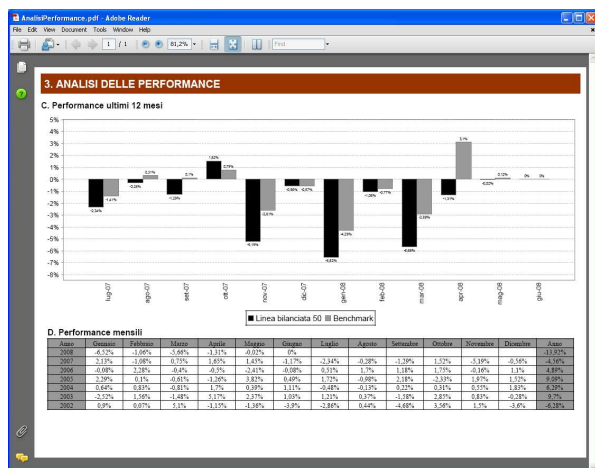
AnalisiPerformance.pdf - Adobe Reader

File Edit View Document Tools Window Help

1 / 1 81,2% Find

3. ANALISI DELLE PERFORMANCE

C. Performance ultimi 12 mesi

5%
4%
3%
2%
1%
0%
-1%
-2%
-3%
-4%
-5%
-6%
-7%
-8%

-2,34% -1,41% -0,26% 0,31% -1,25% 0,1% 1,43% 0,79% -5,16% -2,61% -0,56% -0,67% -6,63% -4,25% -1,06% -0,77% -5,66% -2,89% -1,31% 3,1% -0,02% 0,12% 0% 0%

lug-07 ago-07 set-07 ott-07 nov-07 dic-07 gen-08 feb-08 mar-08 apr-08 mag-08 giu-08

Linea bilanciata 50 Benchmark

D. Performance mensili

| Anno | Gennaio | Febbraio | Marzo | Aprile | Maggio | Giugno | Luglio | Agosto | Settembre | Ottobre | Novembre | Dicembre | Anno |
|---|---|---|---|---|---|---|---|---|---|---|---|---|---|
| 2008 | -6,52% | -1,06% | -5,66% | -1,31% | -0,02% | 0% | | | | | | | -13,92% |
| 2007 | 2,13% | -1,08% | 0,75% | 1,65% | 1,43% | -1,17% | -2,34% | -0,28% | -1,29% | 1,52% | -5,19% | -0,56% | -4,56% |
| 2006 | -0,08% | 2,28% | -0,4% | -0,3% | -2,41% | -0,08% | 0,51% | 1,7% | 1,18% | 1,75% | -0,16% | 1,1% | 4,89% |
| 2005 | 2,29% | 0,1% | -0,61% | -1,26% | 3,82% | 0,49% | 1,72% | -0,98% | 2,18% | -2,33% | 1,97% | 1,52% | 9,09% |
| 2004 | 0,64% | 0,83% | -0,81% | 1,7% | 0,39% | 1,11% | -0,48% | -0,13% | 0,22% | 0,31% | 0,55% | 1,83% | 6,29% |
| 2003 | -2,52% | 1,56% | -1,48% | 5,17% | 2,37% | 1,03% | 1,21% | 0,37% | -1,58% | 2,85% | 0,83% | -0,28% | 9,7% |
| 2002 | 0,9% | 0,07% | 5,1% | -1,15% | -1,36% | -3,9% | -2,86% | 0,44% | -4,68% | 3,56% | 1,5% | -3,6% | -6,28% |